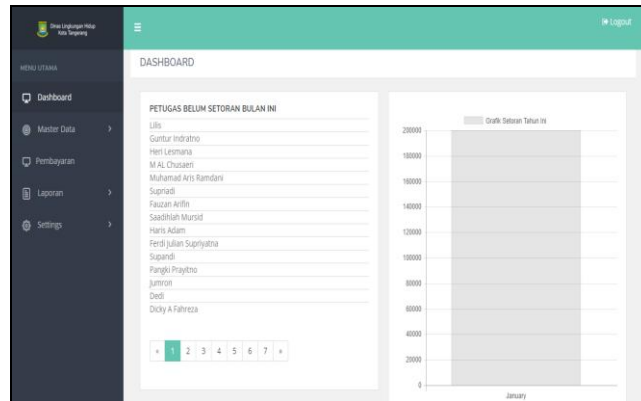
Dinas Lingkungan Hidup Kota Tangerang

≡

Logout

MENU UTAMA

Dashboard

Master Data

Pembayaran

Laporan

Settings

DASHBOARD

PETUGAS BELUM SETORAN BULAN INI

Lilis
Guntur Indratno
Heri Lesmana
M AL Chusaeri
Muhamad Aris Ramdani
Supriadi
Fauzan Arifin
Saadihlah Mursid
Haris Adam
Ferdi Julian Supriyatna
Supandi
Pangki Prayitno
Jumron
Dedi
Dicky A Fahreza

« 1 2 3 4 5 6 7 »

Grafik Setoran Tahun Ini

200000
180000
160000
140000
120000
100000
80000
60000
40000
20000
0

January